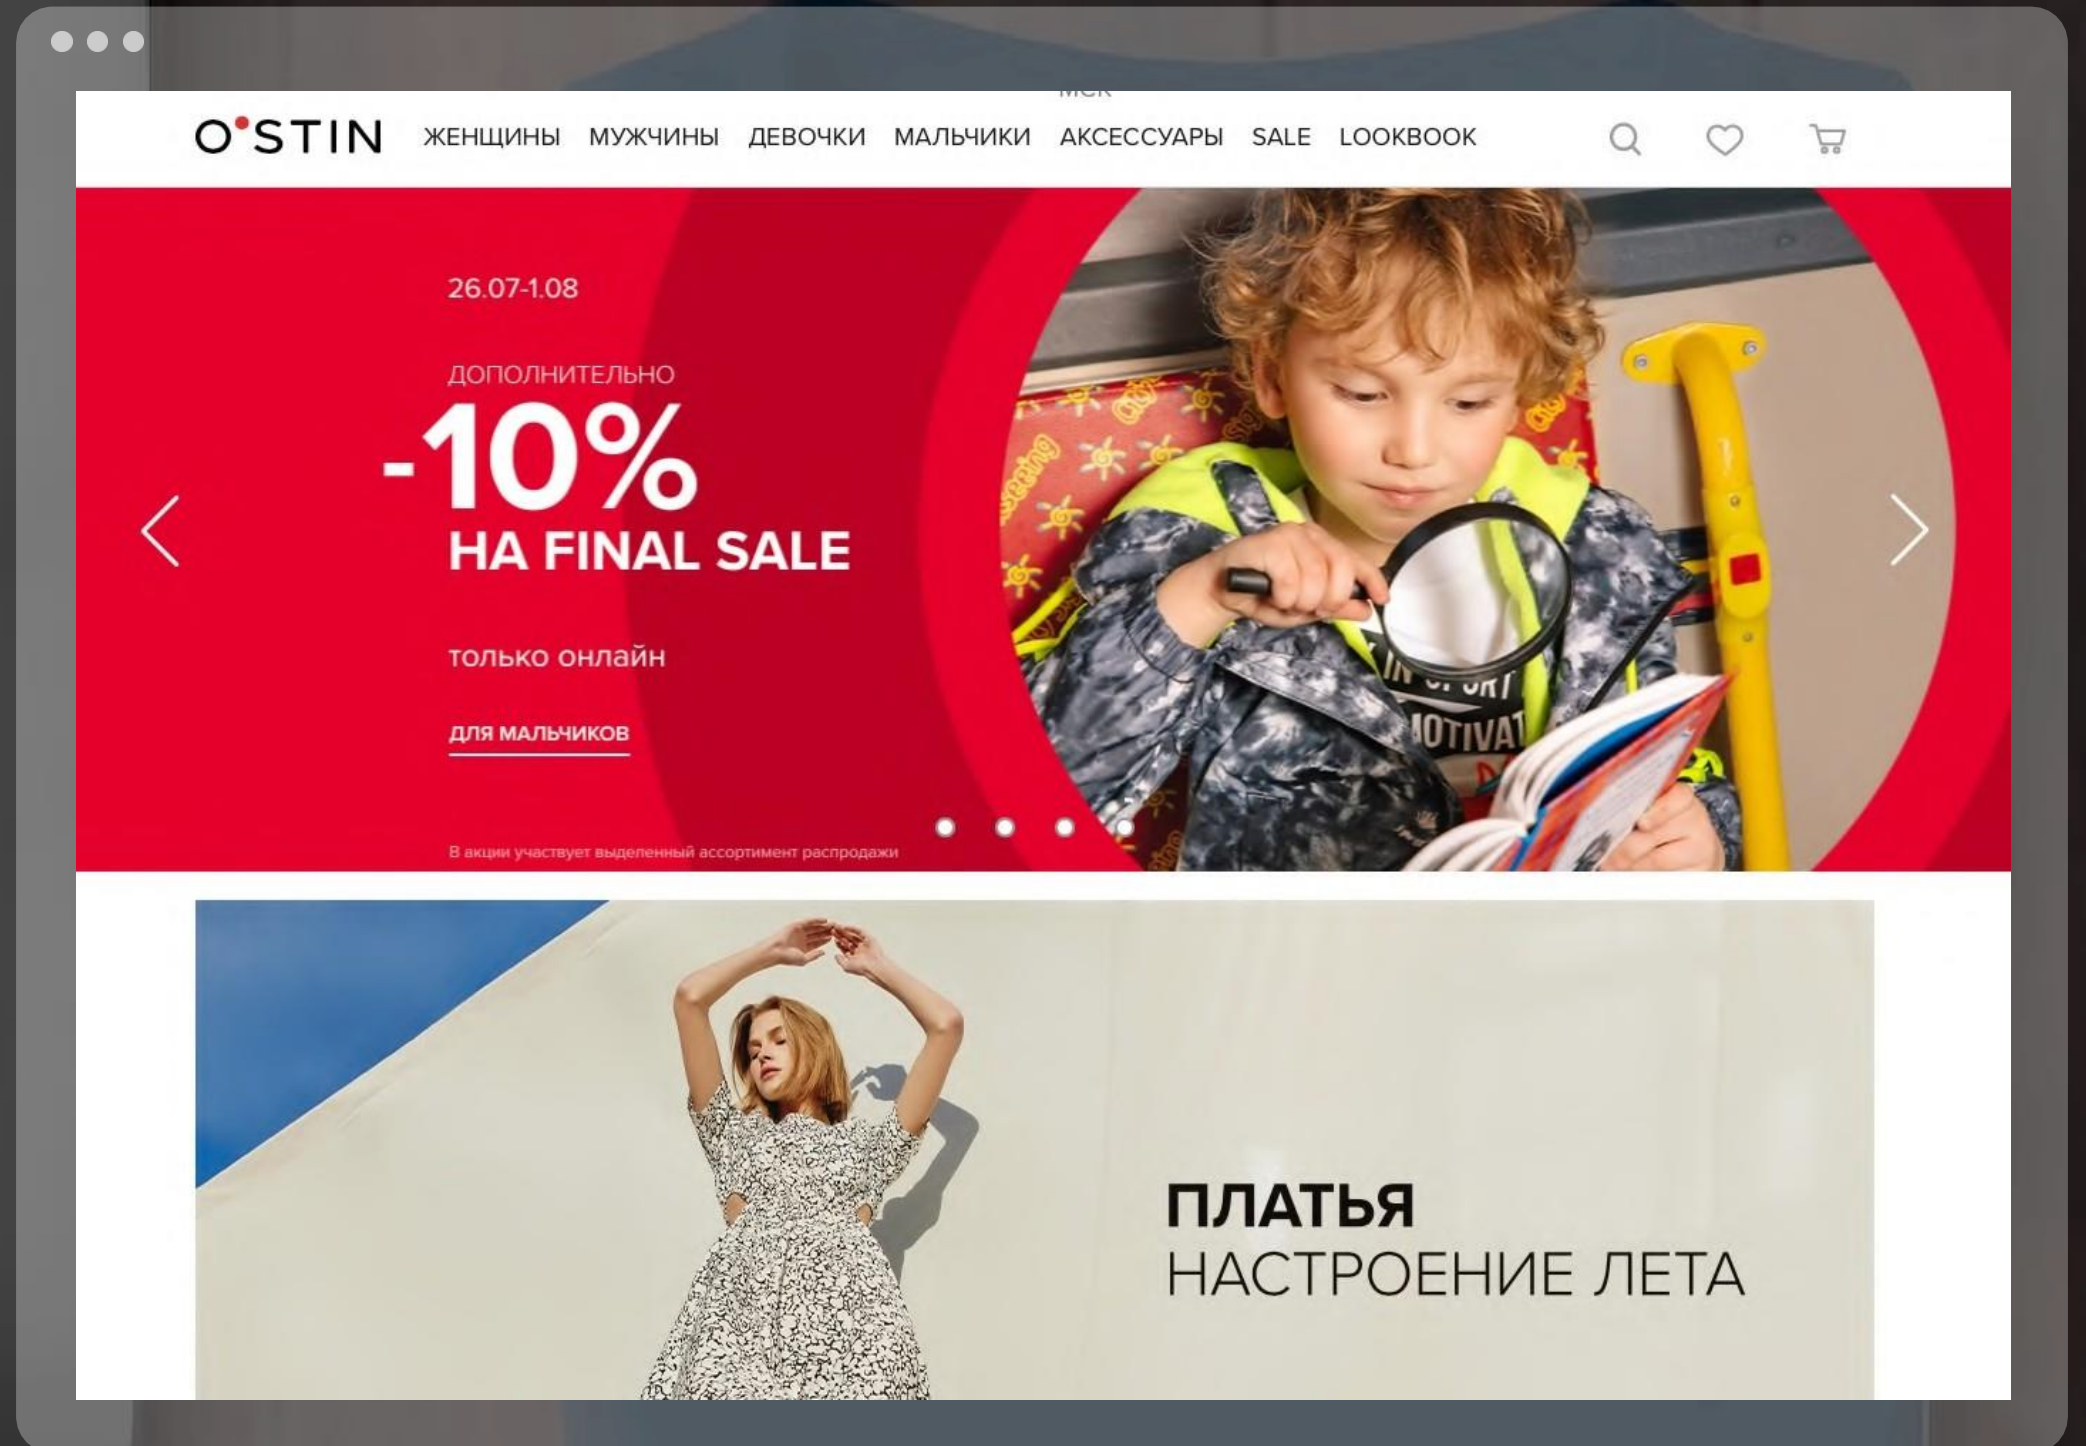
МСК

O'STIN ЖЕНЩИНЫ МУЖЧИНЫ ДЕВОЧКИ МАЛЬЧИКИ АКСЕССУАРЫ SALE LOOKBOOK

26.07-1.08

ДОПОЛНИТЕЛЬНО
-10%
НА FINAL SALE

только онлайн

ДЛЯ МАЛЬЧИКОВ

В акции участвует выделенный ассортимент распродажи

ПЛАТЬЯ
НАСТРОЕНИЕ ЛЕТА